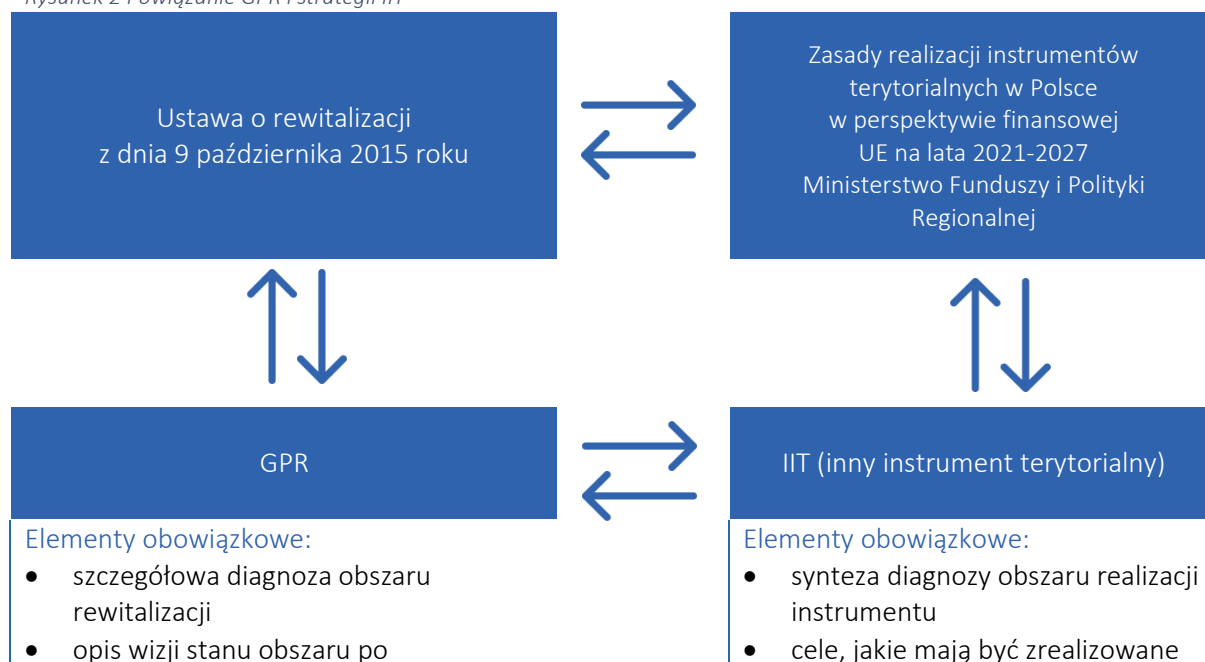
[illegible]

Ustawa o rewitalizacji z dnia 9 października 2015 roku

Zasady realizacji instrumentów terytorialnych w Polsce w perspektywie finansowej UE na lata 2021-2027 Ministerstwo Funduszy i Polityki Regionalnej

GPR

IIT (inny instrument terytorialny)

Elementy obowiązkowe:
- szczegółowa diagnoza obszaru rewitalizacji
- opis wizji stanu obszaru po

Elementy obowiązkowe:
- synteza diagnozy obszaru realizacji instrumentu
- cele, jakie mają być zrealizowane